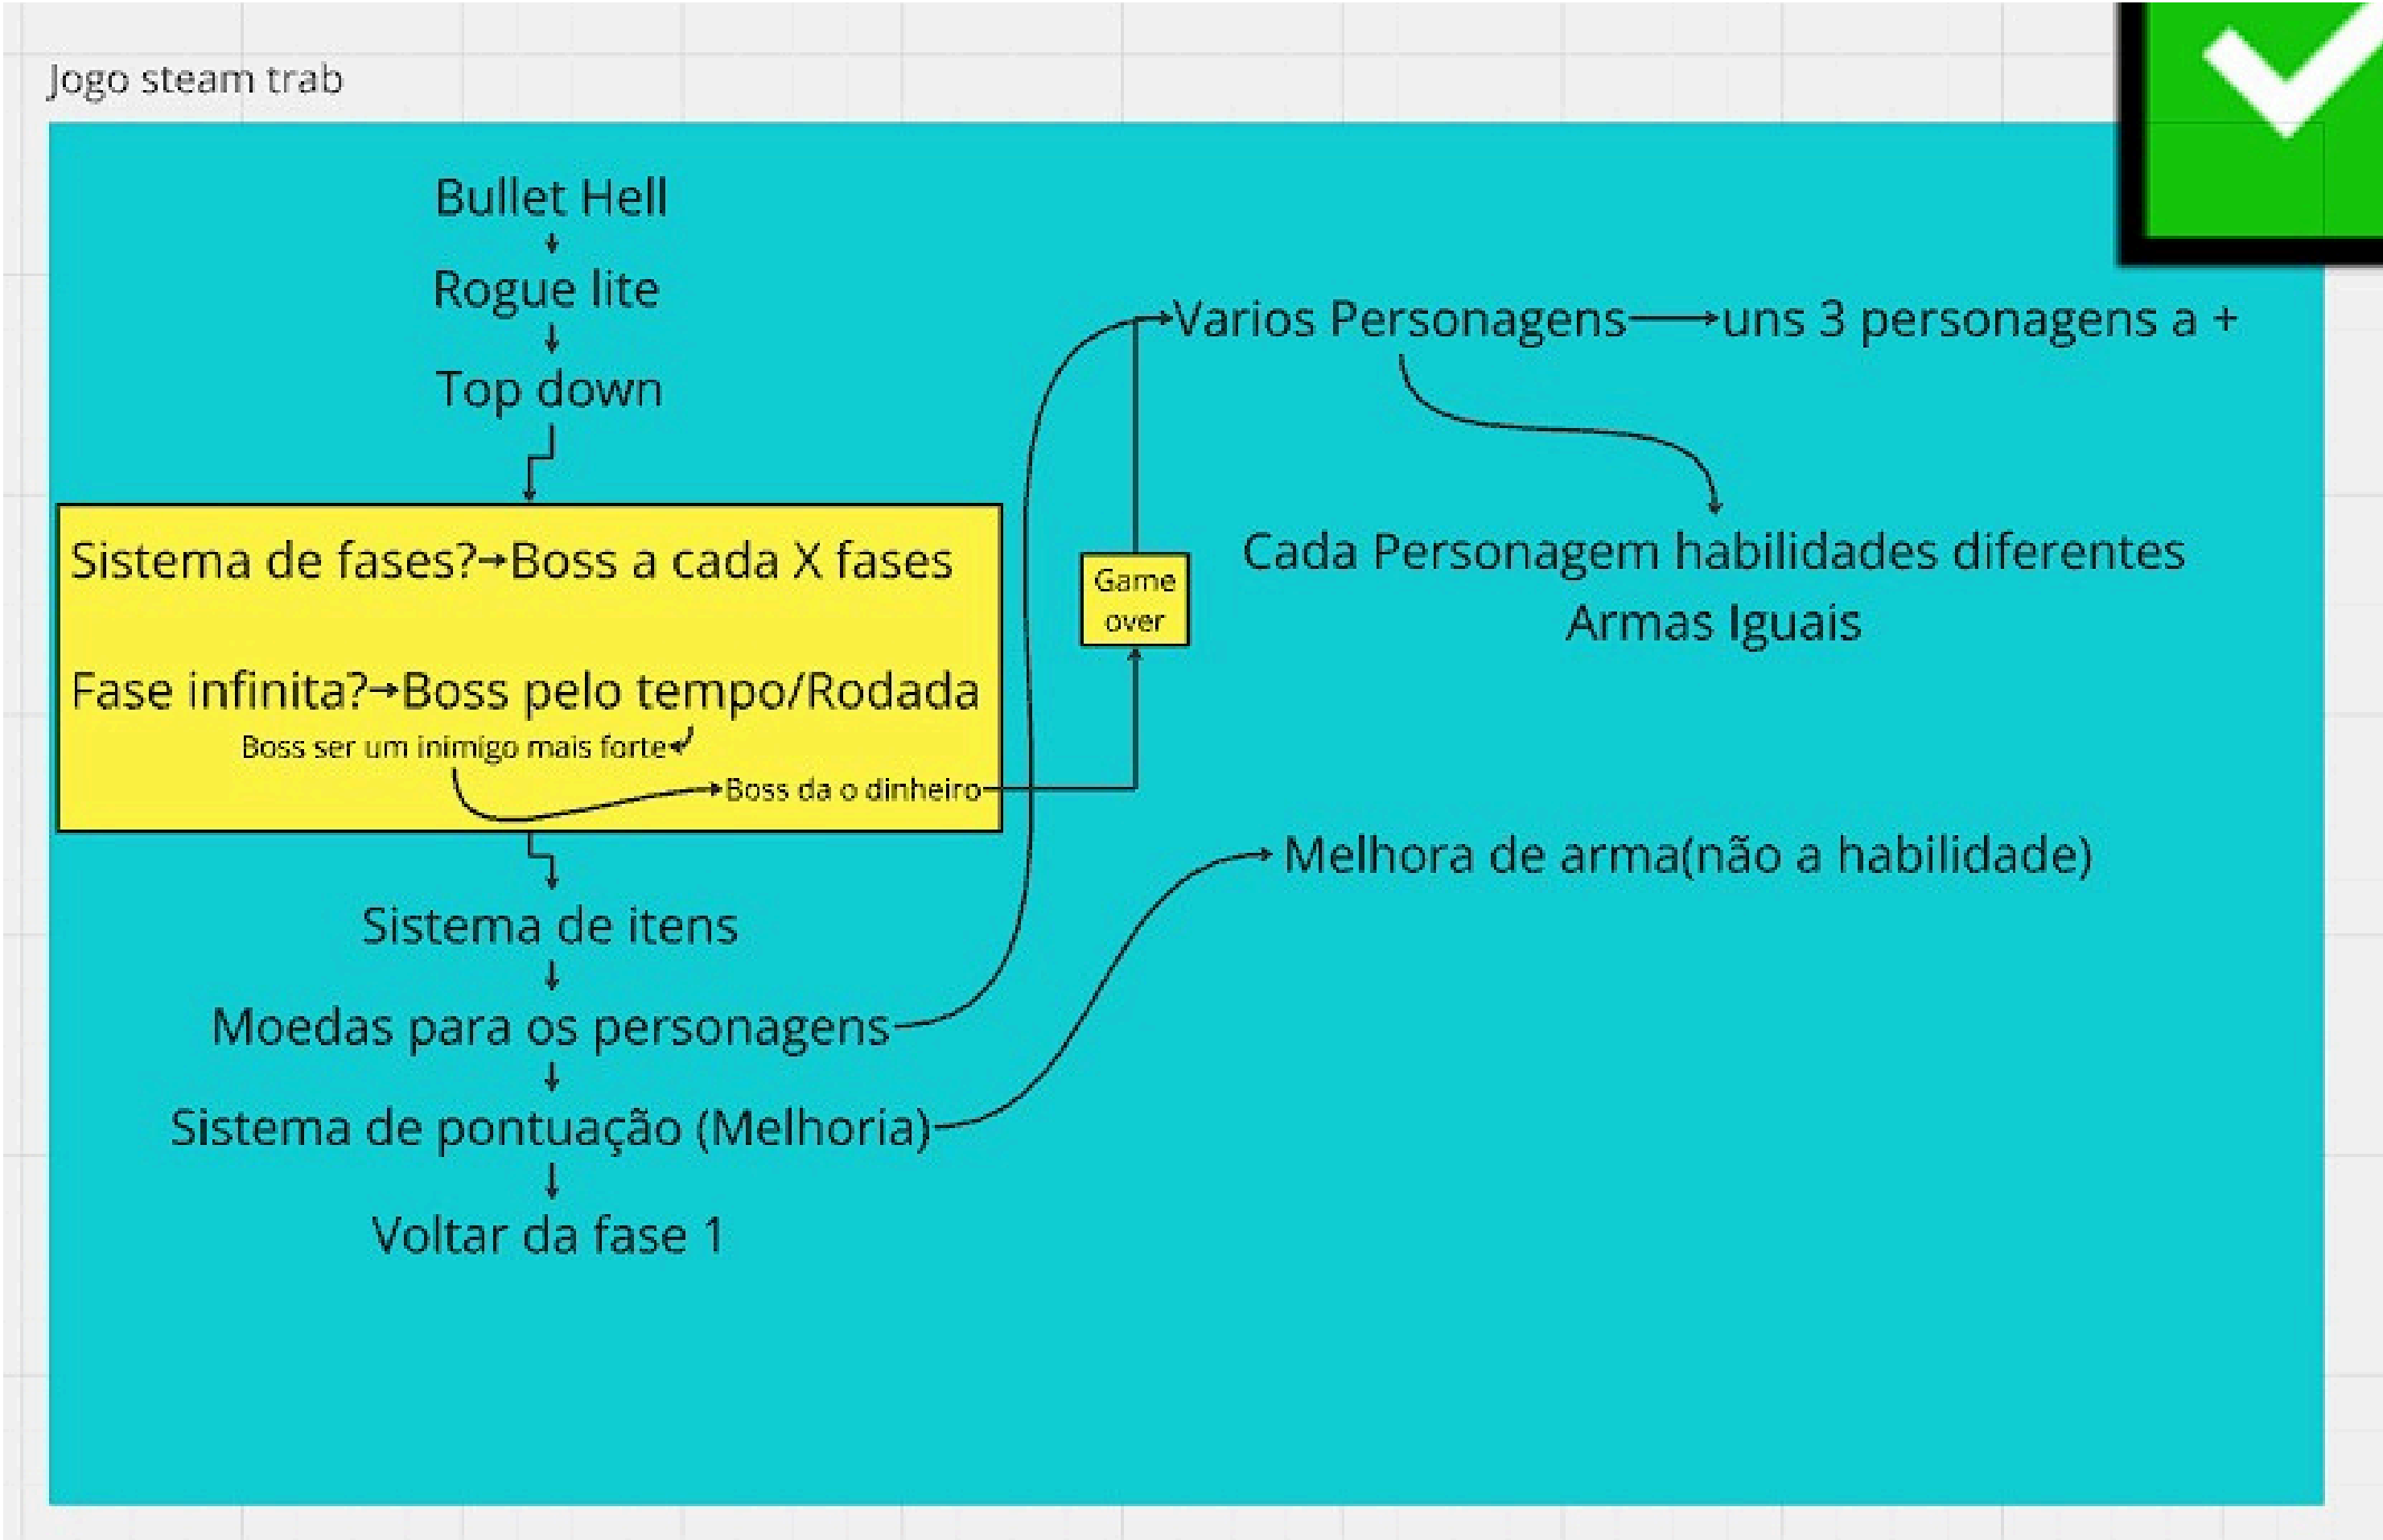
Jogo steam trab

Bullet Hell

Rogue lite

Top down

Sistema de fases?→Boss a cada X fases

Fase infinita?→Boss pelo tempo/Rodada

Boss ser um inimigo mais forte

Boss da o dinheiro

Game over

Varios Personagens→uns 3 personagens a +

Cada Personagem habilidades diferentes

Armas Iguais

Melhora de arma(não a habilidade)

Sistema de itens

Moedas para os personagens

Sistema de pontuação (Melhoria)

Voltar da fase 1